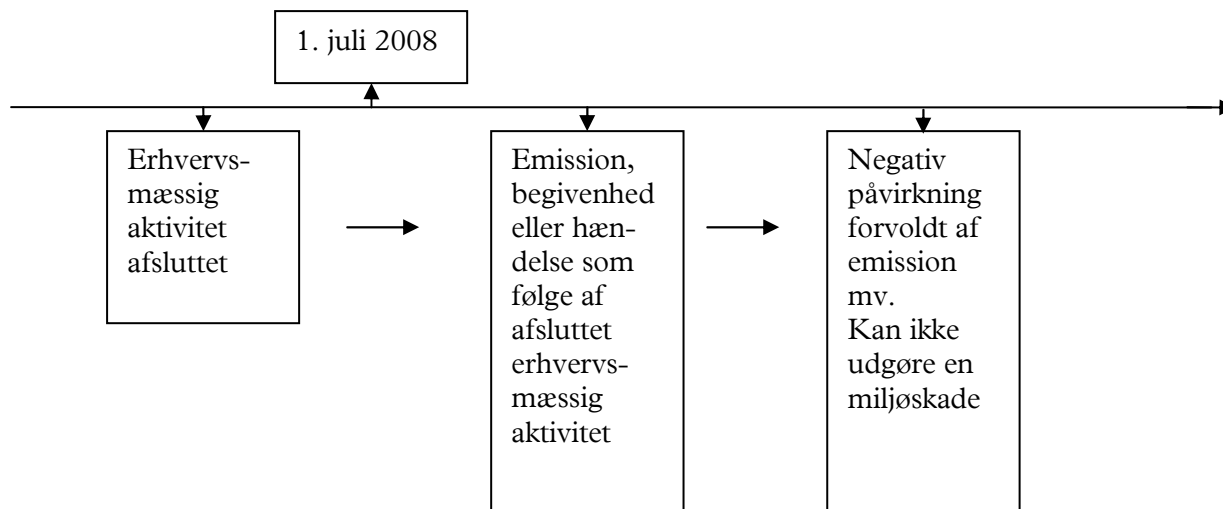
1. juli 2008

Erhvervsmæssig aktivitet afsluttet

Emission, begivenhed eller hændelse som følge af afsluttet erhvervsmæssig aktivitet

Negativ påvirkning forvoldt af emission mv.
Kan ikke udgøre en miljøskade